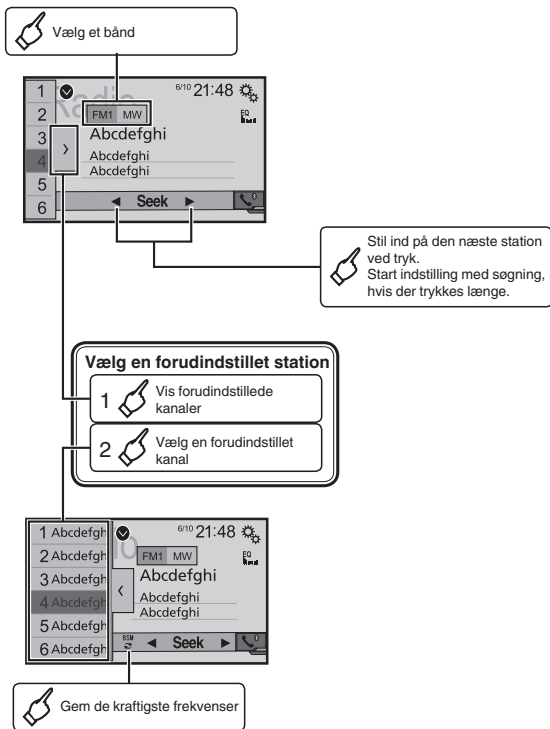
Vælg et bånd

1
2
3
4
5
6
Radio
FM1 MW
6/10 21:48
EQ
Abcdefghi
Abcdefghi
Abcdefghi
Seek

Stil ind på den næste station ved tryk.
Start indstilling med søgning, hvis der trykkes længe.

Vælg en forudindstillet station
1 Vis forudindstillede kanaler
2 Vælg en forudindstillet kanal

1 Abcdefgh
2 Abcdefgh
3 Abcdefgh
4 Abcdefgh
5 Abcdefgh
6 Abcdefgh
FM1 MW
6/10 21:48
EQ
Abcdefghi
Abcdefghi
Abcdefghi
BSM
Seek

Gem de kraftigste frekvenser